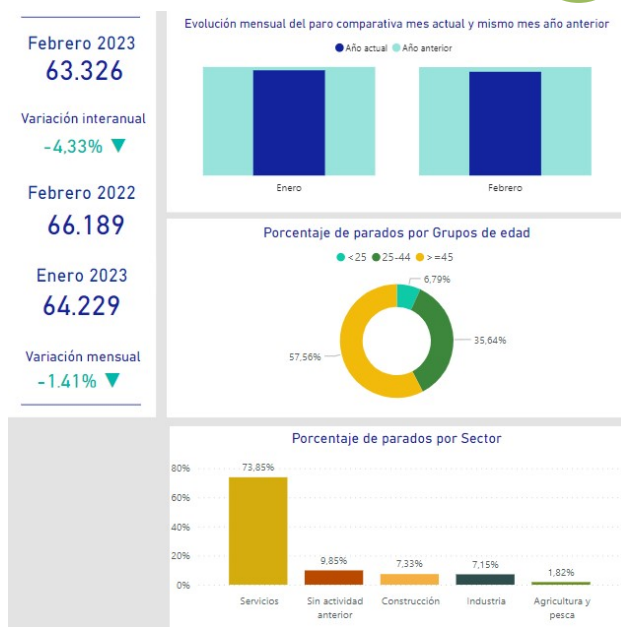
Febrero 2023
63.326

Variación interanual
-4,33% ▼

Febrero 2022
66.189

Enero 2023
64.229

Variación mensual
-1.41% ▼

Evolución mensual del paro comparativa mes actual y mismo mes año anterior

● Año actual ● Año anterior

Enero

Febrero

Porcentaje de parados por Grupos de edad

● <25 ● 25-44 ● >=45

6,79%

35,64%

57,56%

Porcentaje de parados por Sector

80%
60%
40%
20%
0%

73,85%
9,85%
7,33%
7,15%
1,82%

Servicios
Sin actividad anterior
Construcción
Industria
Agricultura y pesca